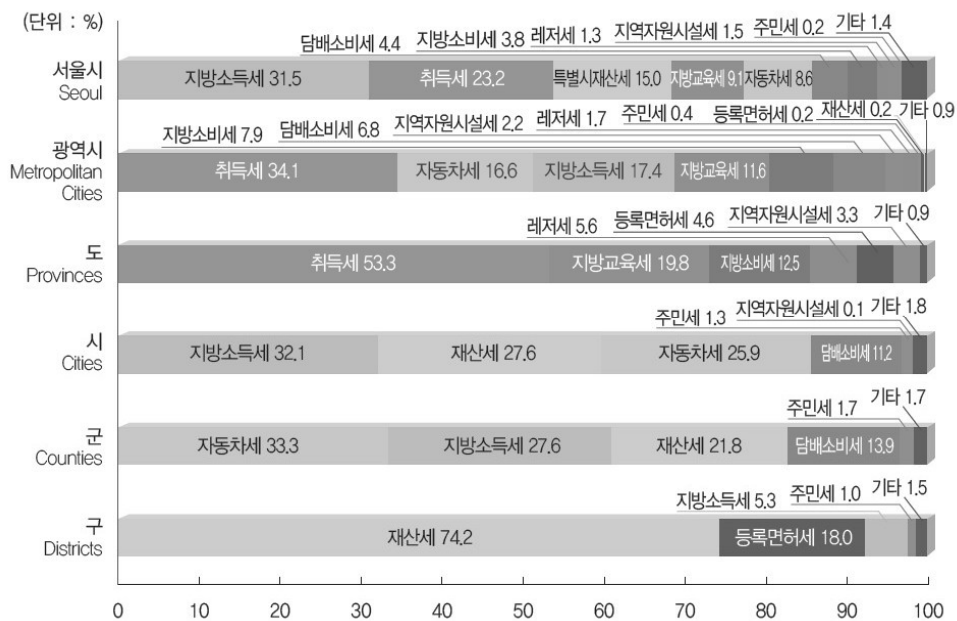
(단위 : %)

서울시
Seoul

담배소비세 4.4 지방소비세 3.8 레저세 1.3 지역자원시설세 1.5 주민세 0.2 기타 1.4

지방소득세 31.5 취득세 23.2 특별시재산세 15.0 지방교육세 9.1 자동차세 8.6

광역시
Metropolitan Cities

지방소비세 7.9 담배소비세 6.8 지역자원시설세 2.2 레저세 1.7 주민세 0.4 등록면허세 0.2 재산세 0.2 기타 0.9

취득세 34.1 자동차세 16.6 지방소득세 17.4 지방교육세 11.6

도
Provinces

레저세 5.6 등록면허세 4.6 지역자원시설세 3.3 기타 0.9

취득세 53.3 지방교육세 19.8 지방소비세 12.5

시
Cities

주민세 1.3 지역자원시설세 0.1 기타 1.8

지방소득세 32.1 재산세 27.6 자동차세 25.9 담배소비세 11.2

군
Counties

주민세 1.7 기타 1.7

자동차세 33.3 지방소득세 27.6 재산세 21.8 담배소비세 13.9

구
Districts

지방소득세 5.3 주민세 1.0 기타 1.5

재산세 74.2 등록면허세 18.0

0 10 20 30 40 50 60 70 80 90 100